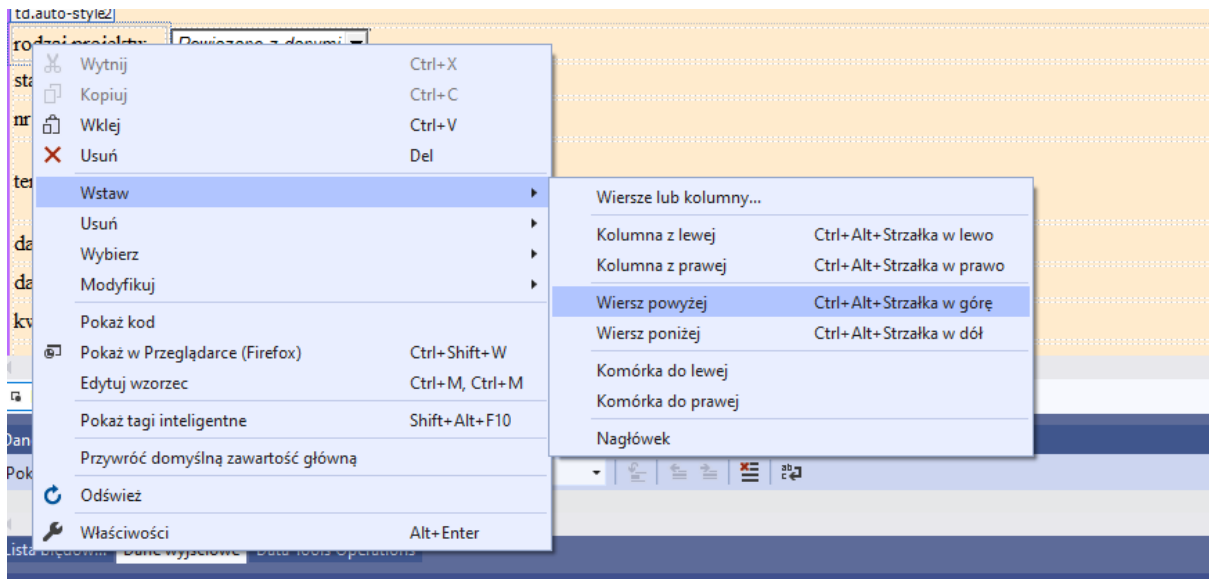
td.auto-style2
rodzaj projektu: Powiązane z dokumi
sta
nr
ter
da
da
kw
Dan
Pok
Lista błędów... Dane wyjściowe Data Tools Operations

Wytnij Ctrl+X
Kopiuj Ctrl+C
Wklej Ctrl+V
Usuń Del
Wstaw
Usuń
Wybierz
Modyfikuj
Pokaż kod
Pokaż w Przeglądarce (Firefox) Ctrl+Shift+W
Edytuj wzorzec Ctrl+M, Ctrl+M
Pokaż tagi inteligentne Shift+Alt+F10
Przywróć domyślną zawartość główną
Odśwież
Właściwości Alt+Enter

Wiersze lub kolumny...
Kolumna z lewej Ctrl+Alt+Strzałka w lewo
Kolumna z prawej Ctrl+Alt+Strzałka w prawo
Wiersz powyżej Ctrl+Alt+Strzałka w górę
Wiersz poniżej Ctrl+Alt+Strzałka w dół
Komórka do lewej
Komórka do prawej
Nagłówek